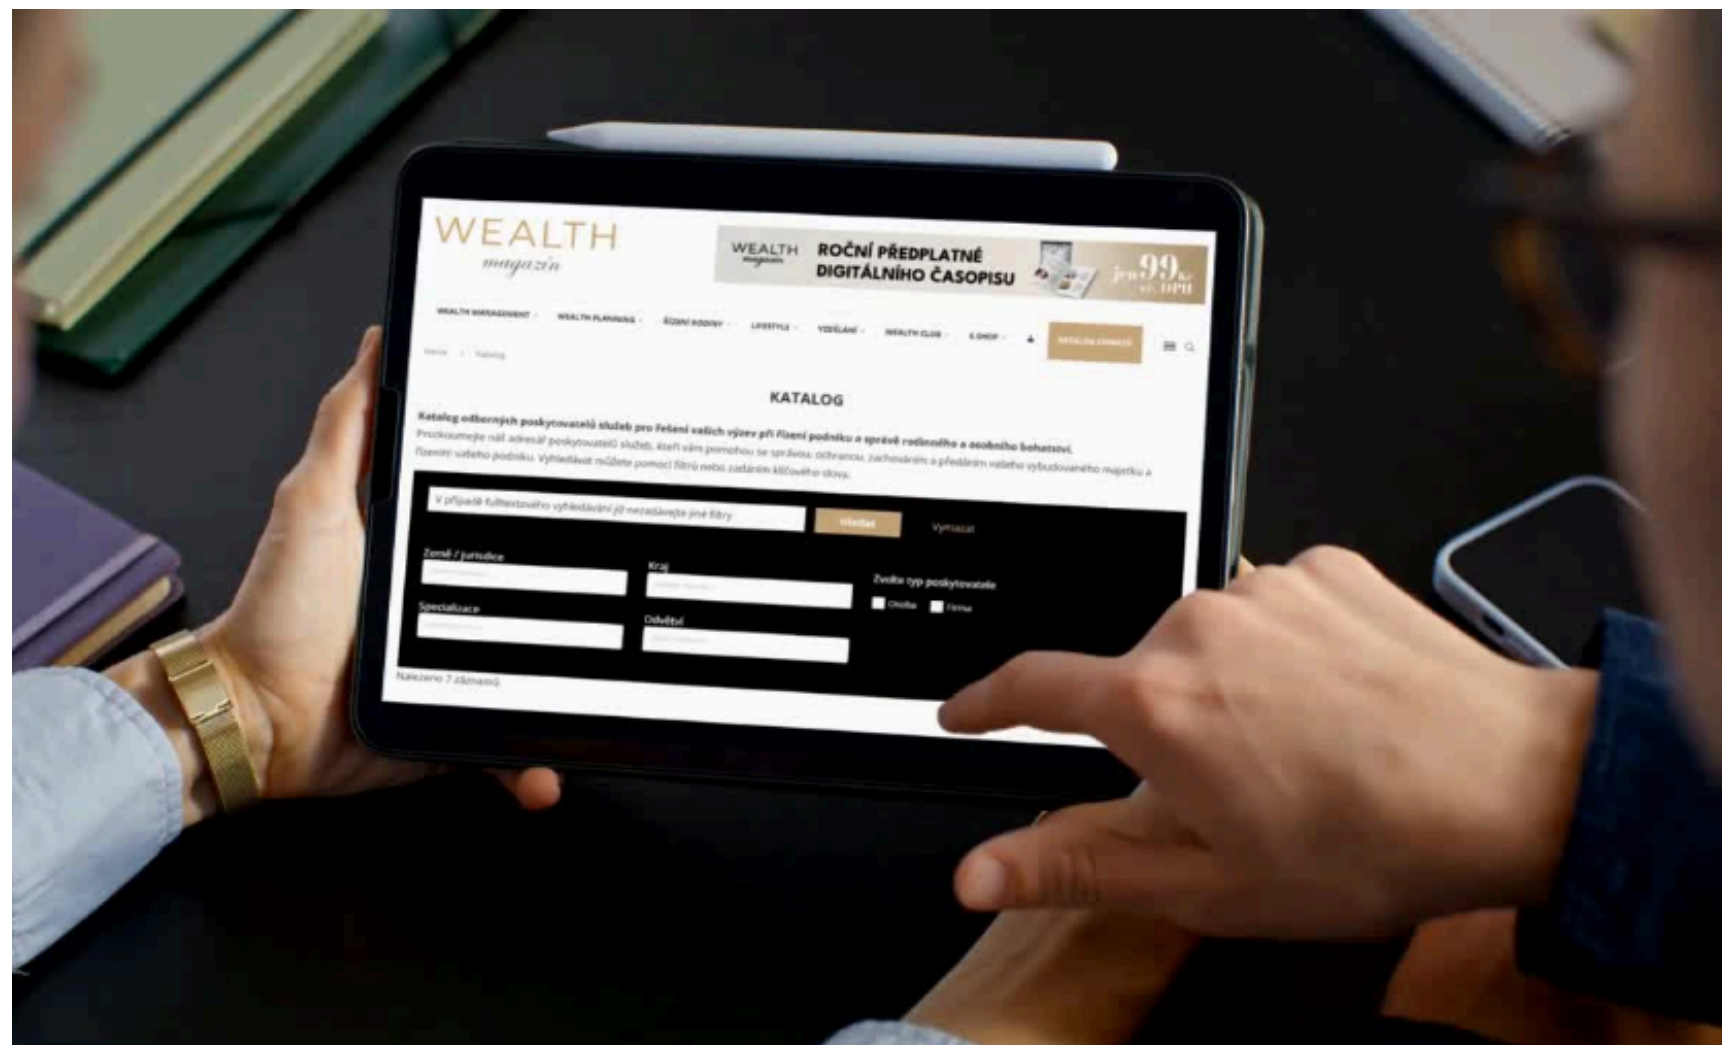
WEALTH
magazín

WEALTH magazín ROČNÍ PŘEDPLATNÉ DIGITÁLNÍHO ČASOPISU jen 99 Kč vč. DPH

WEALTH MANAGEMENT · WEALTH PLANNING · ŘÍZENÍ RODINY · LIFESTYLE · VZDĚLÁNÍ · WEALTH CLUB · E-SHOP · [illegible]

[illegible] / Katalog

KATALOG

Katalog odborných poskytovatelů služeb pro řešení vašich výzev při řízení podniku a správě rodinného a osobního bohatství.

Prozkoumejte náš adresář poskytovatelů služeb, kteří vám pomohou se správou, ochranou, zachováním a předáním vašeho vybudovaného majetku a řízením vašeho podniku. Vyhledávat můžete pomocí filtrů nebo zadáním klíčového slova.

V případě fulltextového vyhledávání již nezadávejte jiné filtry

Hledat

Vymazat

Země / jurisdikce

Kraj

Zvolte typ poskytovatele

Osoba

Firma

Specializace

Odvětví

Nalezeno 7 záznamů